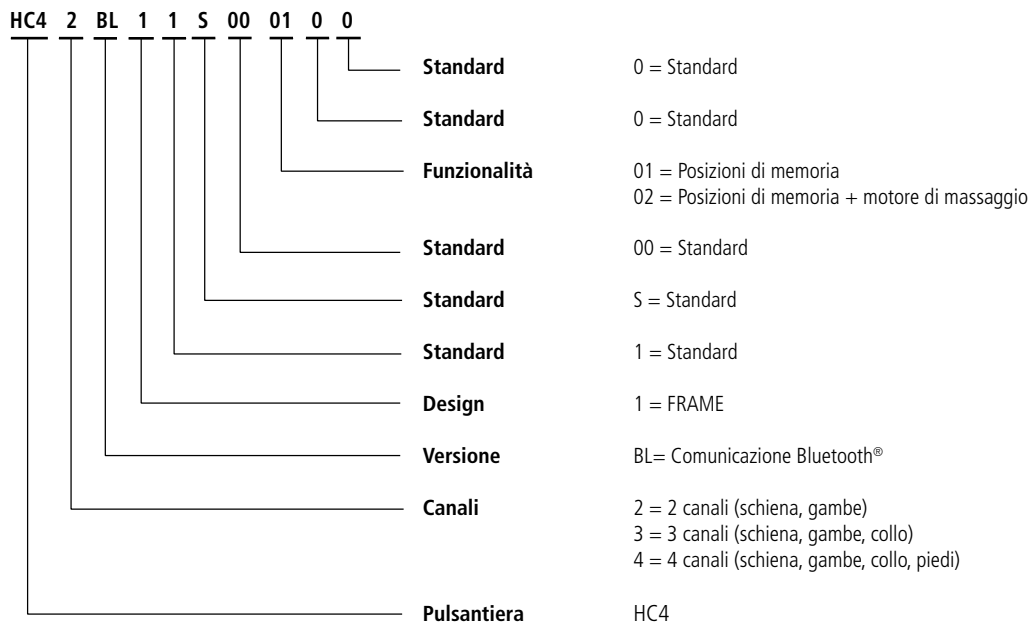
HC4 2 BL 1 1 S 00 01 0 0

Standard 0 = Standard

Standard 0 = Standard

Funzionalità 01 = Posizioni di memoria
02 = Posizioni di memoria + motore di massaggio

Standard 00 = Standard

Standard S = Standard

Standard 1 = Standard

Design 1 = FRAME

Versione BL= Comunicazione Bluetooth®

Canali 2 = 2 canali (schiena, gambe)
3 = 3 canali (schiena, gambe, collo)
4 = 4 canali (schiena, gambe, collo, piedi)

Pulsantiera HC4